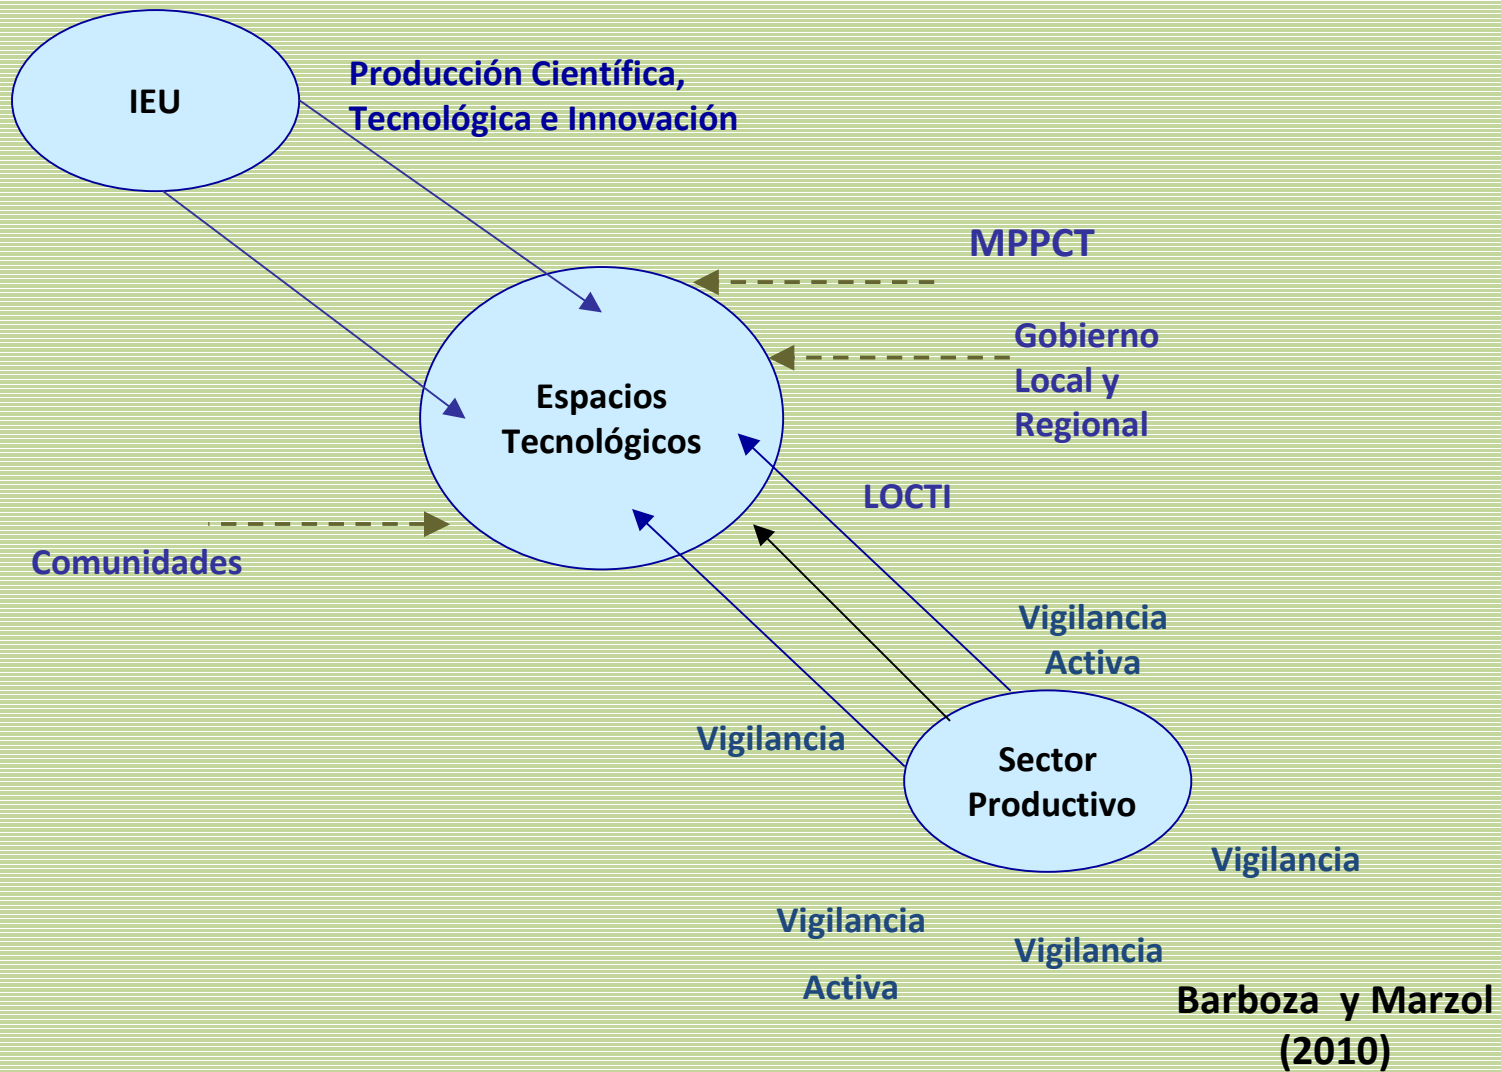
IEU

Producción Científica, Tecnológica e Innovación

MPPCT

Gobierno Local y Regional

Espacios Tecnológicos

LOCTI

Comunidades

Vigilancia Activa

Vigilancia

Sector Productivo

Vigilancia

Vigilancia

Vigilancia

Activa

Barboza y Marzol (2010)